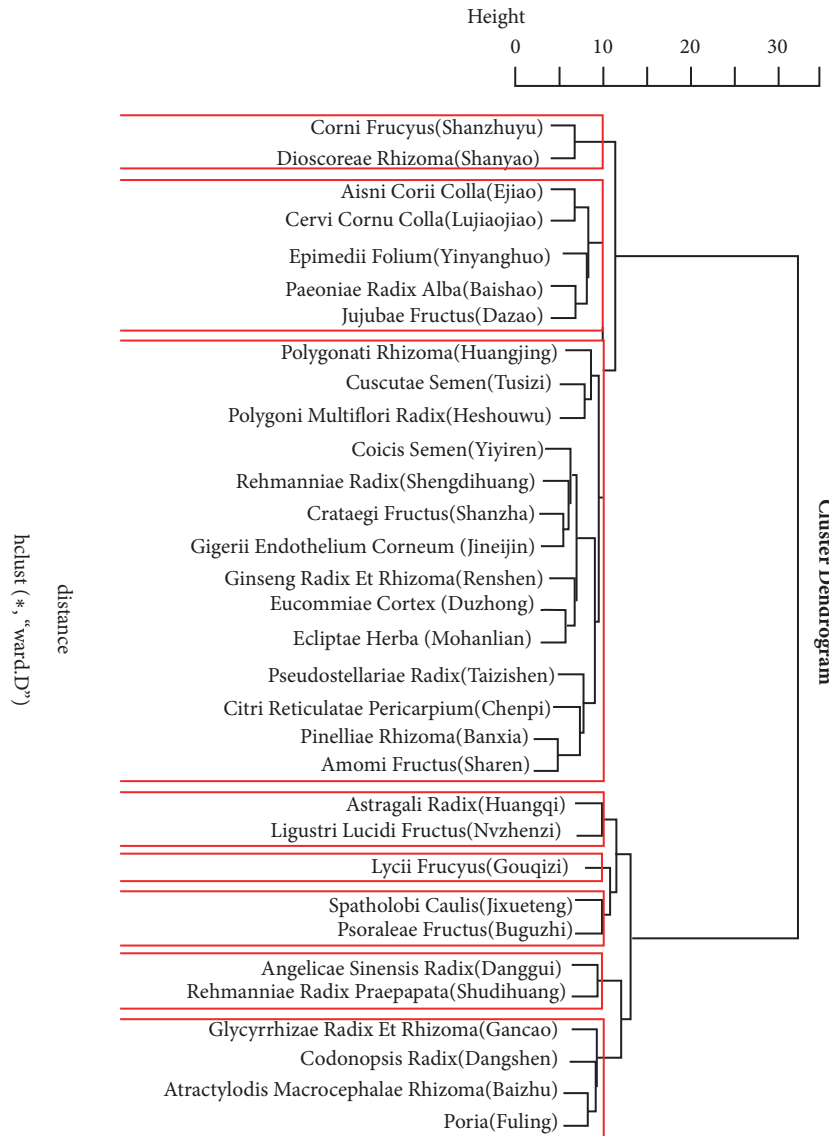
Height

0 10 20 30

Corni Frucyus(Shanzhuyu)
Dioscoreae Rhizoma(Shanyao)
Aisni Corii Colla(Ejiao)
Cervi Cornu Colla(Lujiaojiao)
Epimedii Folium(Yinyanghuo)
Paeoniae Radix Alba(Baishao)
Jujubae Fructus(Dazao)
Polygonati Rhizoma(Huangjing)
Cuscutae Semen(Tusizi)
Polygoni Multiflori Radix(Heshouwu)
Coicis Semen(Yiyiren)
Rehmanniae Radix(Shengdihuang)
Crataegi Fructus(Shanzha)
Gigerii Endothelium Corneum (Jineijin)
Ginseng Radix Et Rhizoma(Renshen)
Eucommiae Cortex (Duzhong)
Ecliptae Herba (Mohanlian)
Pseudostellariae Radix(Taizishen)
Citri Reticulatae Pericarpium(Chenpi)
Pinelliae Rhizoma(Banxia)
Amomi Fructus(Sharen)
Astragali Radix(Huangqi)
Ligustri Lucidi Fructus(Nvzhenzi)
Lycii Frucyus(Gouqizi)
Spatholobi Caulis(Jixueteng)
Psoraleae Fructus(Buguzhi)
Angelicae Sinensis Radix(Danggui)
Rehmanniae Radix Praepapata(Shudihuang)
Glycyrrhizae Radix Et Rhizoma(Gancao)
Codonopsis Radix(Dangshen)
Atractylodis Macrocephalae Rhizoma(Baizhu)
Poria(Fuling)

Cluster Dendrogram

distance
hclust (*, "ward.D")